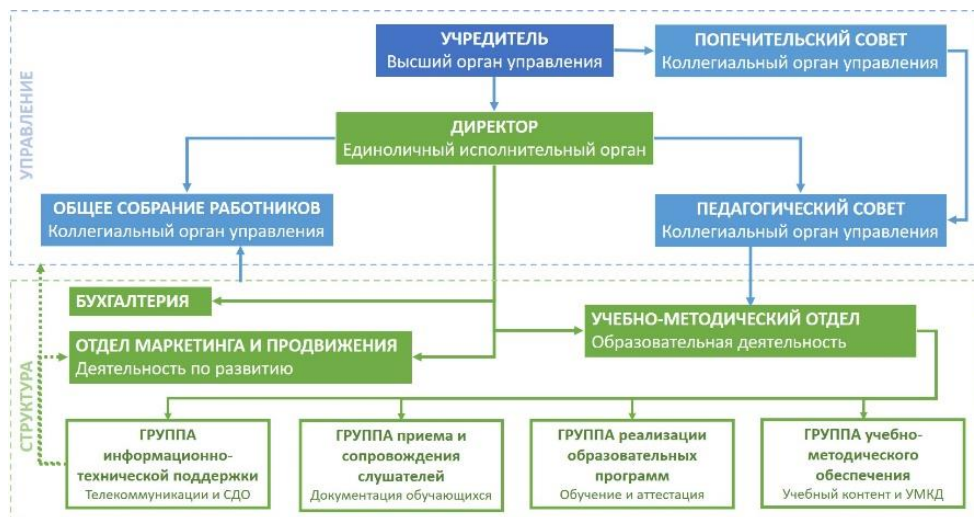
УПРАВЛЕНИЕ

УЧРЕДИТЕЛЬ
Высший орган управления

ПОПЕЧИТЕЛЬСКИЙ СОВЕТ
Коллегиальный орган управления

ДИРЕКТОР
Единоличный исполнительный орган

ОБЩЕЕ СОБРАНИЕ РАБОТНИКОВ
Коллегиальный орган управления

ПЕДАГОГИЧЕСКИЙ СОВЕТ
Коллегиальный орган управления

СТРУКТУРА

БУХГАЛТЕРИЯ

ОТДЕЛ МАРКЕТИНГА И ПРОДВИЖЕНИЯ
Деятельность по развитию

УЧЕБНО-МЕТОДИЧЕСКИЙ ОТДЕЛ
Образовательная деятельность

ГРУППА информационно-технической поддержки
Телекоммуникации и СДО

ГРУППА приема и сопровождения слушателей
Документация обучающихся

ГРУППА реализации образовательных программ
Обучение и аттестация

ГРУППА учебно-методического обеспечения
Учебный контент и УМКД